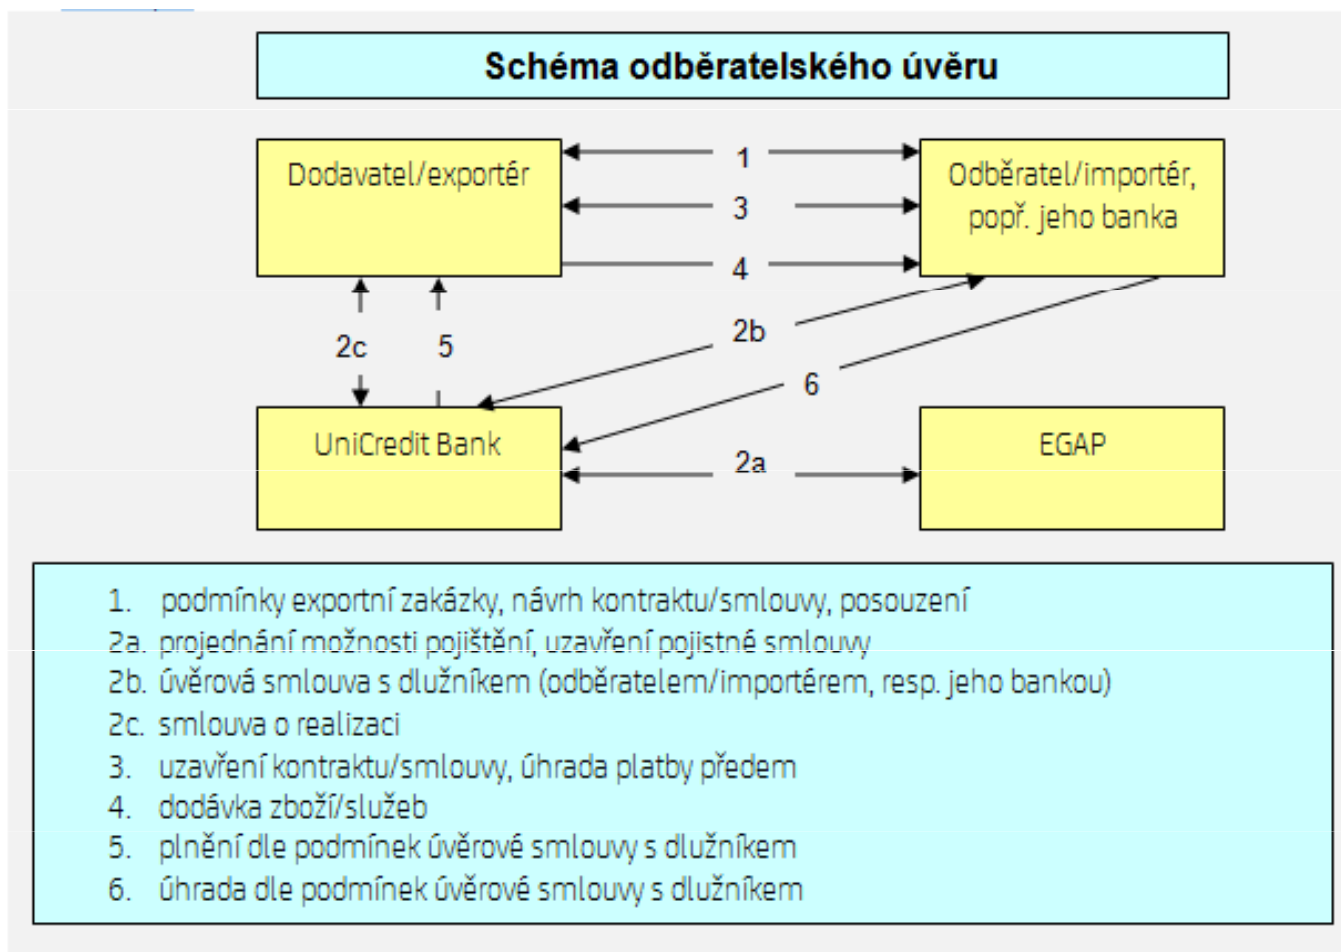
Schéma odběratelského úvěru

Dodavatel/exportér

1

3

4

Odběratel/importér, popř. jeho banka

2c

5

2b

6

UniCredit Bank

2a

EGAP

1. podmínky exportní zakázky, návrh kontraktu/smlouvy, posouzení
2a. projednání možnosti pojištění, uzavření pojistné smlouvy
2b. úvěrová smlouva s dlužníkem (odběratelem/importérem, resp. jeho bankou)
2c. smlouva o realizaci
3. uzavření kontraktu/smlouvy, úhrada platby předem
4. dodávka zboží/služeb
5. plnění dle podmínek úvěrové smlouvy s dlužníkem
6. úhrada dle podmínek úvěrové smlouvy s dlužníkem